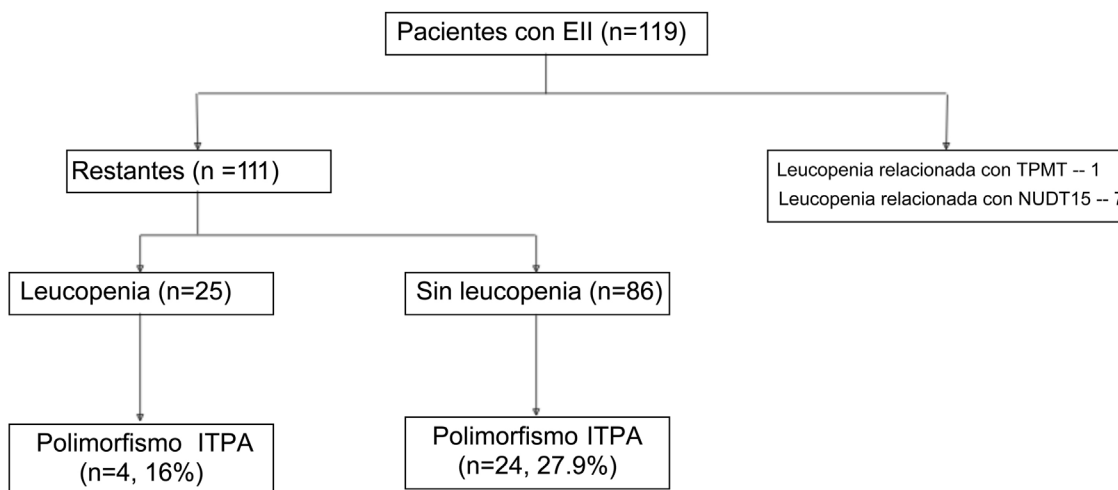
Pacientes con EII (n=119)

Restantes (n =111)

Leucopenia relacionada con TPMT -- 1
Leucopenia relacionada con NUDT15 -- 7

Leucopenia (n=25)

Sin leucopenia (n=86)

Polimorfismo ITPA (n=4, 16%)

Polimorfismo ITPA (n=24, 27.9%)